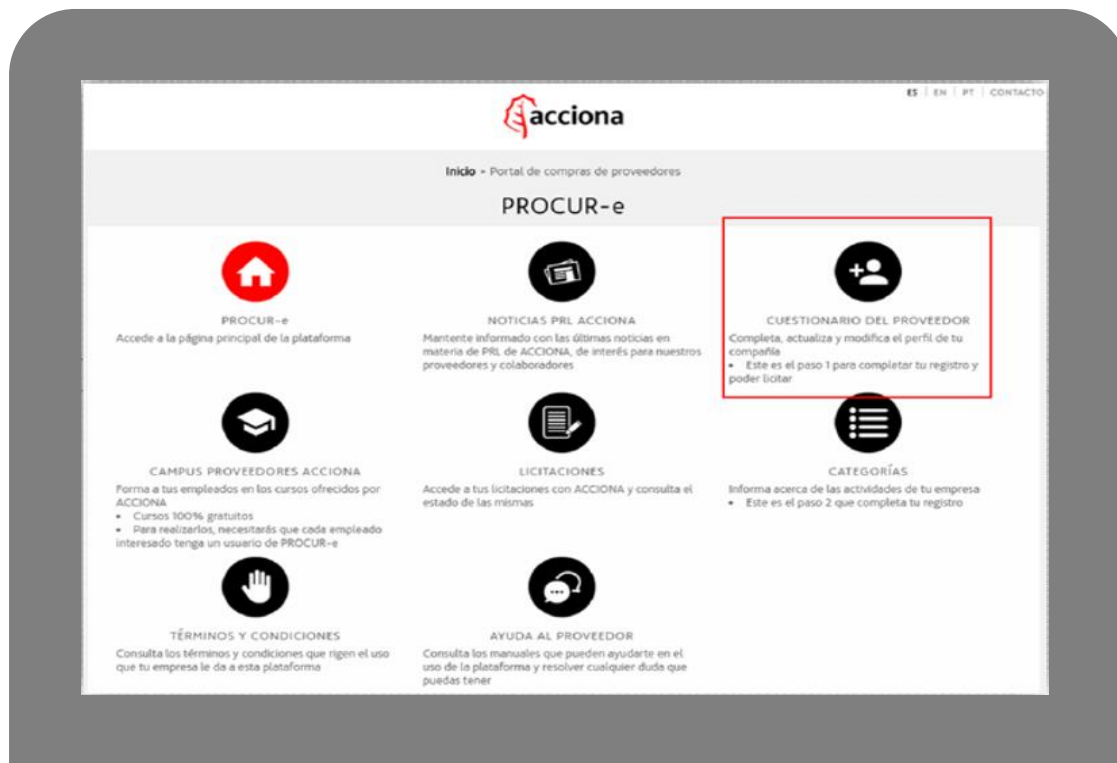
ES | EN | PT | CONTACTO

acciona

Inicio » Portal de compras de proveedores

PROCUR-e

PROCUR-e
Accede a la página principal de la plataforma

NOTICIAS PRL ACCIONA
Mantente informado con las últimas noticias en materia de PRL de ACCIONA, de interés para nuestros proveedores y colaboradores

CUESTIONARIO DEL PROVEEDOR
Completa, actualiza y modifica el perfil de tu compañía
• Este es el paso 1 para completar tu registro y poder licitar

CAMPUS PROVEEDORES ACCIONA
Forma a tus empleados en los cursos ofrecidos por ACCIONA
• Cursos 100% gratuitos
• Para realizarlos, necesitarás que cada empleado interesado tenga un usuario de PROCUR-e

LICITACIONES
Accede a tus licitaciones con ACCIONA y consulta el estado de las mismas

CATEGORÍAS
Informa acerca de las actividades de tu empresa
• Este es el paso 2 que completa tu registro

TÉRMINOS Y CONDICIONES
Consulta los términos y condiciones que rigen el uso que tu empresa le da a esta plataforma

AYUDA AL PROVEEDOR
Consulta los manuales que pueden ayudarte en el uso de la plataforma y resolver cualquier duda que puedas tener